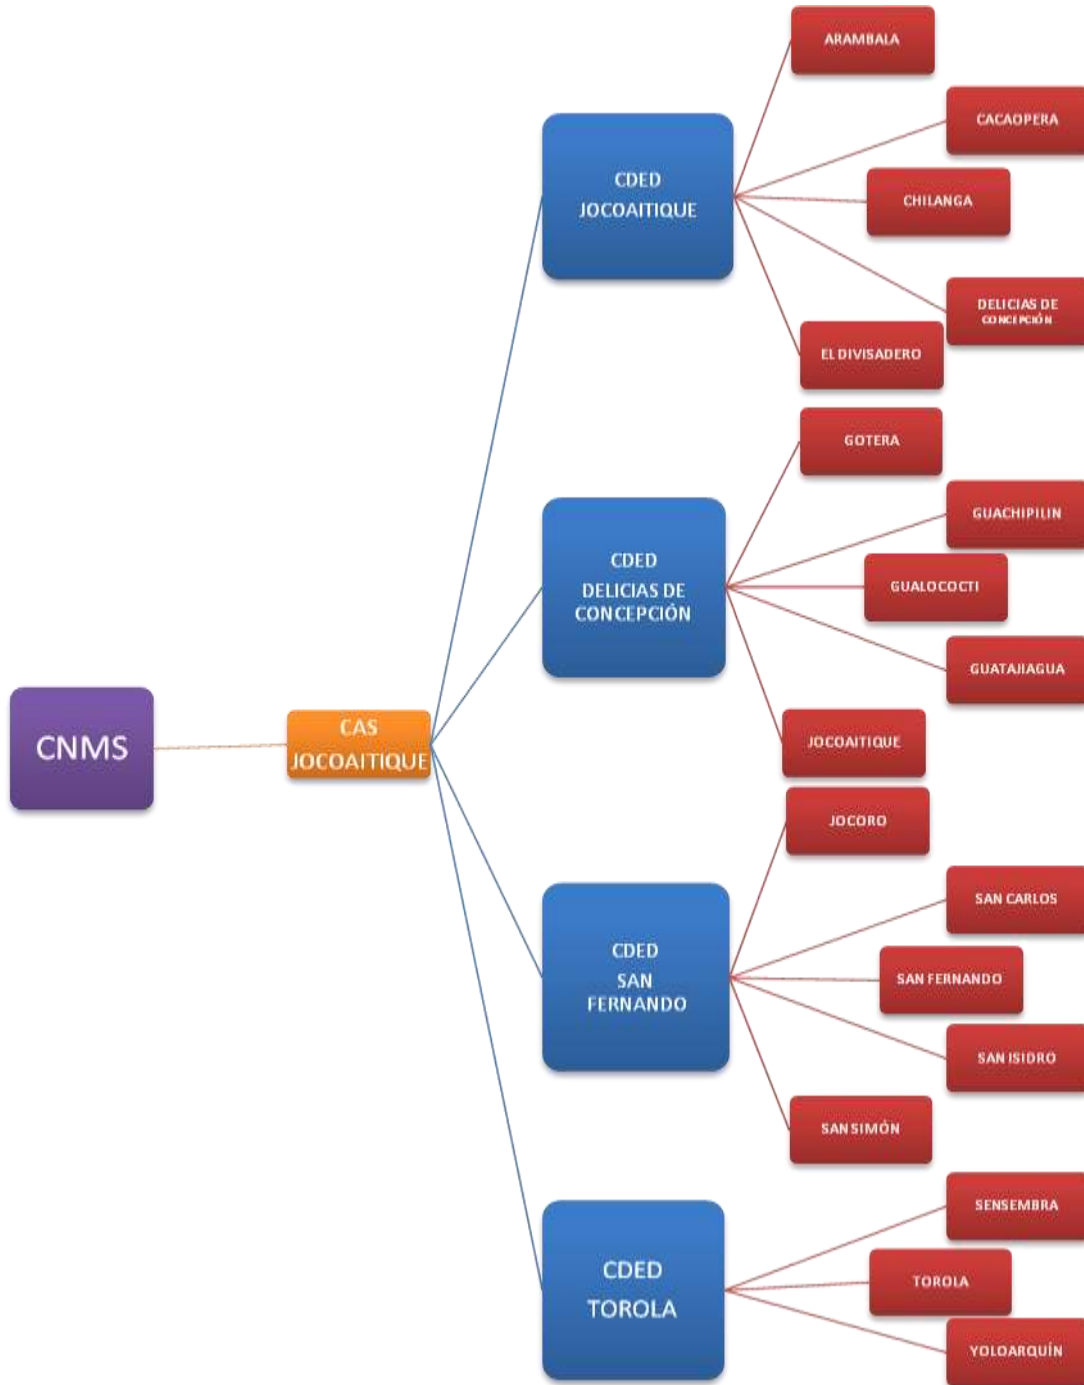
CNMS

CAS JOCOAITIQUE

CDED JOCOAITIQUE

ARAMBALA

CACAOPERA

CHILANGA

DELICIAS DE CONCEPCIÓN

EL DIVISADERO

CDED DELICIAS DE CONCEPCIÓN

GOTERA

GUACHIPILIN

GUALOCOCTI

GUATAJIAGUA

JOCOAITIQUE

CDED SAN FERNANDO

JOCORO

SAN CARLOS

SAN FERNANDO

SAN ISIDRO

SAN SIMÓN

CDED TOROLA

SENSEMBRA

TOROLA

YOLOARQUÍN